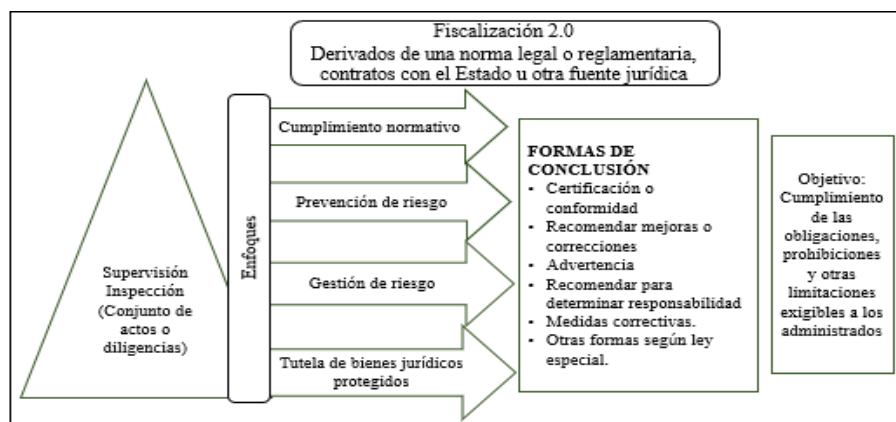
Fiscalización 2.0
Derivados de una norma legal o reglamentaria, contratos con el Estado u otra fuente jurídica

Supervisión
Inspección
(Conjunto de actos o diligencias)

Enfoques

Cumplimiento normativo

Prevención de riesgo

Gestión de riesgo

Tutela de bienes jurídicos protegidos

FORMAS DE CONCLUSIÓN
- Certificación o conformidad
- Recomendar mejoras o correcciones
- Advertencia
- Recomendar para determinar responsabilidad
- Medidas correctivas.
- Otras formas según ley especial.

Objetivo: Cumplimiento de las obligaciones, prohibiciones y otras limitaciones exigibles a los administrados